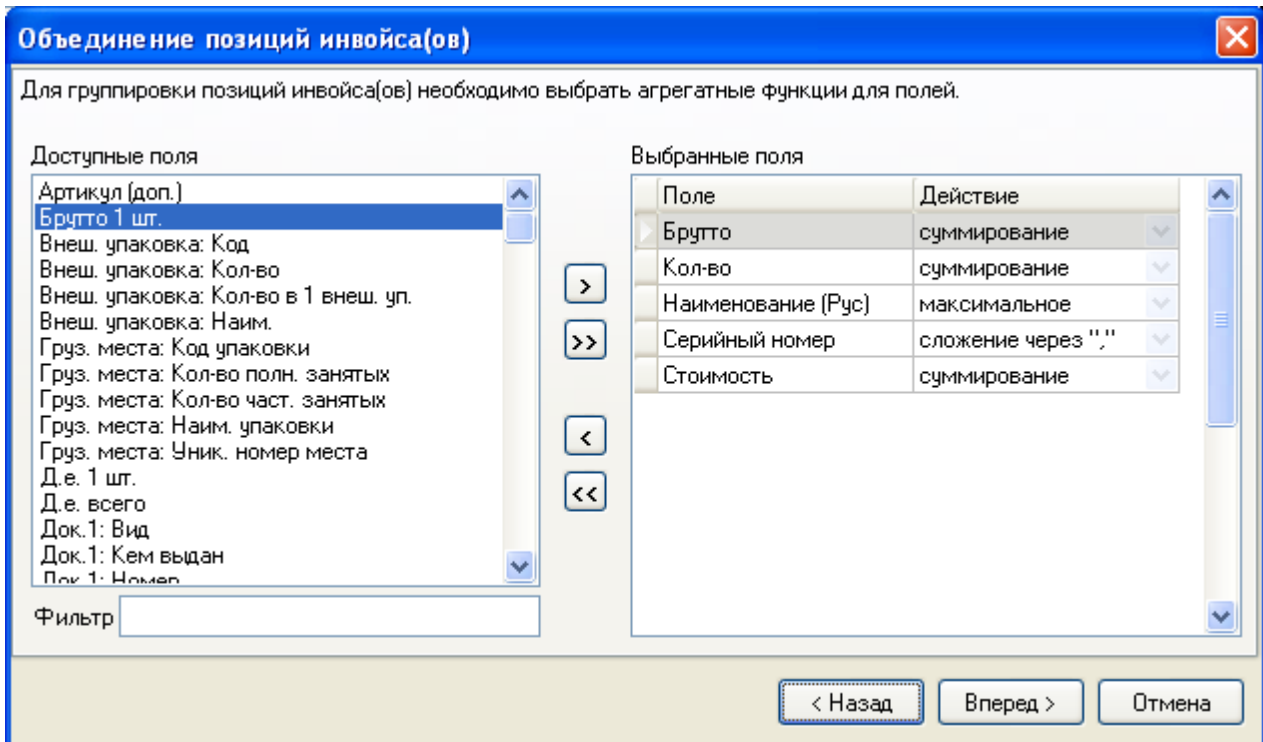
Объединение позиций инвойса(ов)

Для группировки позиций инвойса(ов) необходимо выбрать агрегатные функции для полей.

Доступные поля

Артикул (доп.)
Брутто 1 шт.
Внеш. упаковка: Код
Внеш. упаковка: Кол-во
Внеш. упаковка: Кол-во в 1 внеш. уп.
Внеш. упаковка: Наим.
Груз. места: Код упаковки
Груз. места: Кол-во полн. занятых
Груз. места: Кол-во част. занятых
Груз. места: Наим. упаковки
Груз. места: Уник. номер места
Д.е. 1 шт.
Д.е. всего
Док.1: Вид
Док.1: Кем выдан
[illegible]

Фильтр

>
>>
<
<<

Выбранные поля

| Поле | Действие |
|---|---|
| Брутто | суммирование |
| Кол-во | суммирование |
| Наименование (Рус) | максимальное |
| Серийный номер | сложение через "," |
| Стоимость | суммирование |

< Назад
Вперед >
Отмена